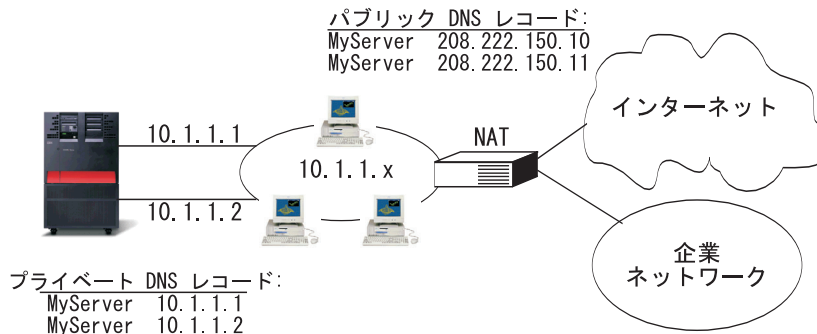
パブリック DNS レコード:
MyServer 208.222.150.10
MyServer 208.222.150.11

10.1.1.1

インターネット

NAT

10.1.1.x

10.1.1.2

企業
ネットワーク

プライベート DNS レコード:
MyServer 10.1.1.1
MyServer 10.1.1.2